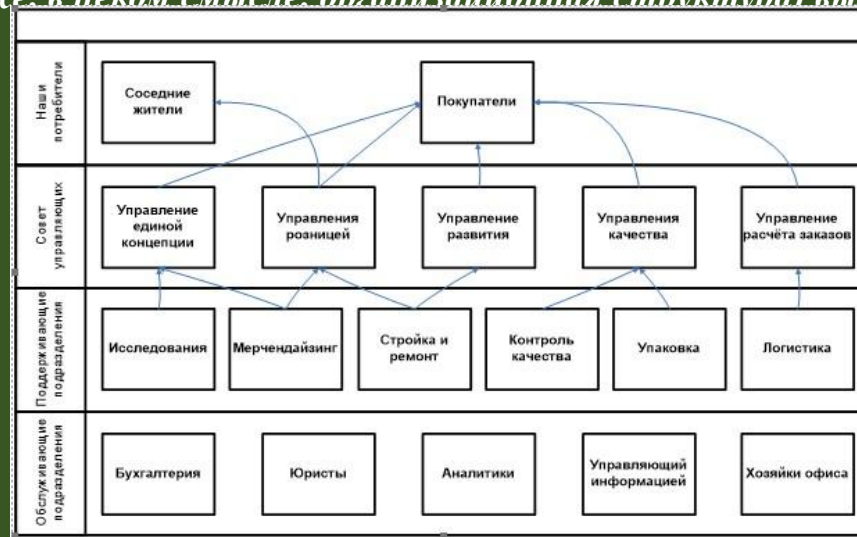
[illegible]

Наши потребители

Соседние жители

Покупатели

Совет управляющих

Управление единой концепции

Управления розницей

Управление развития

Управления качества

Управление расчёта заказов

Поддерживающие подразделения

Исследования

Мерчендайзинг

Стройка и ремонт

Контроль качества

Упаковка

Логистика

Обслуживающие подразделения

Бухгалтерия

Юристы

Аналитики

Управляющий информацией

Хозяйки офиса